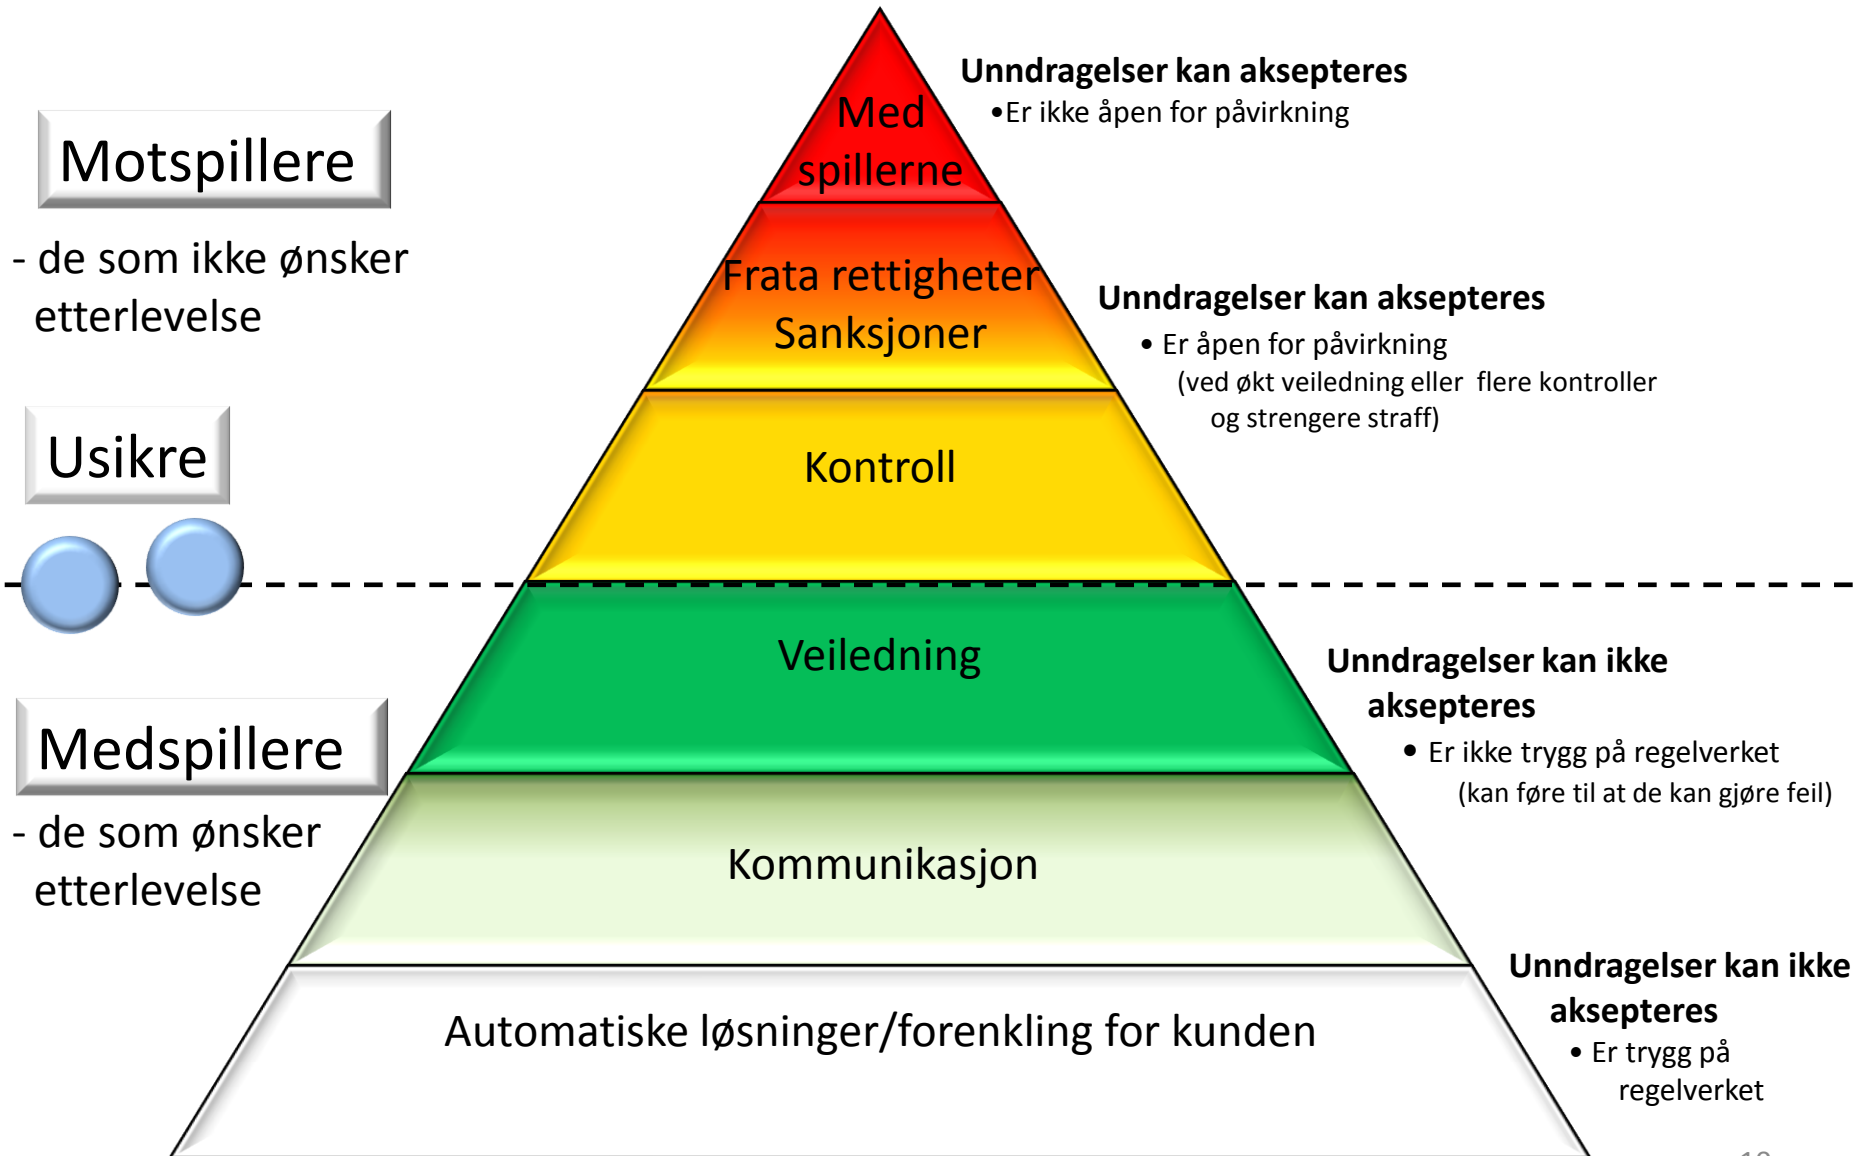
Motspillere

- de som ikke ønsker etterlevelse

Usikre

Medspillere

- de som ønsker etterlevelse

Med spillerne

Frata rettigheter Sanksjoner

Kontroll

Veiledning

Kommunikasjon

Automatiske løsninger/forenkling for kunden

Unndragelser kan aksepteres
•Er ikke åpen for påvirkning

Unndragelser kan aksepteres
• Er åpen for påvirkning
(ved økt veiledning eller flere kontroller og strengere straff)

Unndragelser kan ikke aksepteres
• Er ikke trygg på regelverket
(kan føre til at de kan gjøre feil)

Unndragelser kan ikke aksepteres
• Er trygg på regelverket